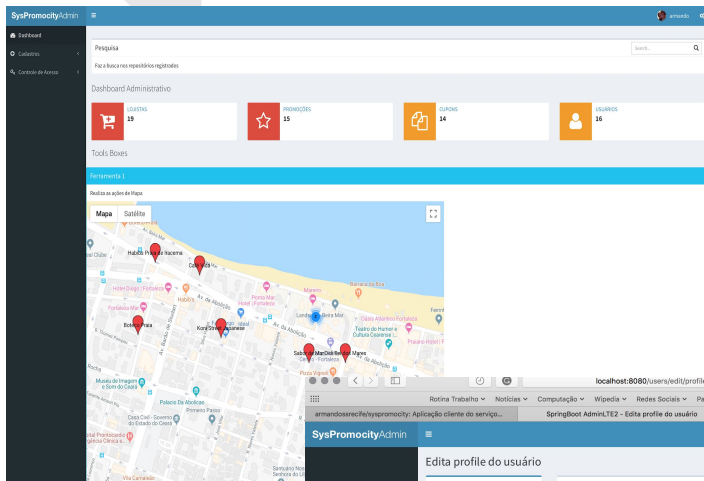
SysPromocityAdmin ≡ armando

Dashboard
Cadastros
Controle de Acesso

Pesquisa
Search...
Faz a busca nos repositórios registrados

Dashboard Administrativo

LOJISTAS
19

PROMOÇÕES
15

CUPONS
14

USUÁRIOS
16

Tools Boxes

Ferramenta 1

Realiza as ações de Mapa

Mapa Satélite

Habib's Praia de Iracema
Cafe Iris
Hotel Diogo | Fortaleza
Habib's
Av. da Abolição
Fortaleza Mar
Ponta Mar Hotel | Fortaleza
Boteco Praia
Kora Street Japanese
Beira Mar
Londres
Teatro do Humor e Cultura Cearense
Sabor de Mar Deli
Beira Mares
Museu da Imagem e Som do Ceará
Palácio Da Abolição
Casa Civil - Governo do Estado do Ceará
Pinheiro Passos
Samsung Nova Sarrica di Lin
Vila Camarelo
Clube

localhost:8080/users/edit/profile
Rotina Trabalho Notícias Computação Wipedia Redes Sociais
armandossrecife/syspromocity: Aplicação cliente do serviço...
SpringBoot AdminLTE2 - Edita profile do usuário

SysPromocityAdmin ≡

Edita profile do usuário